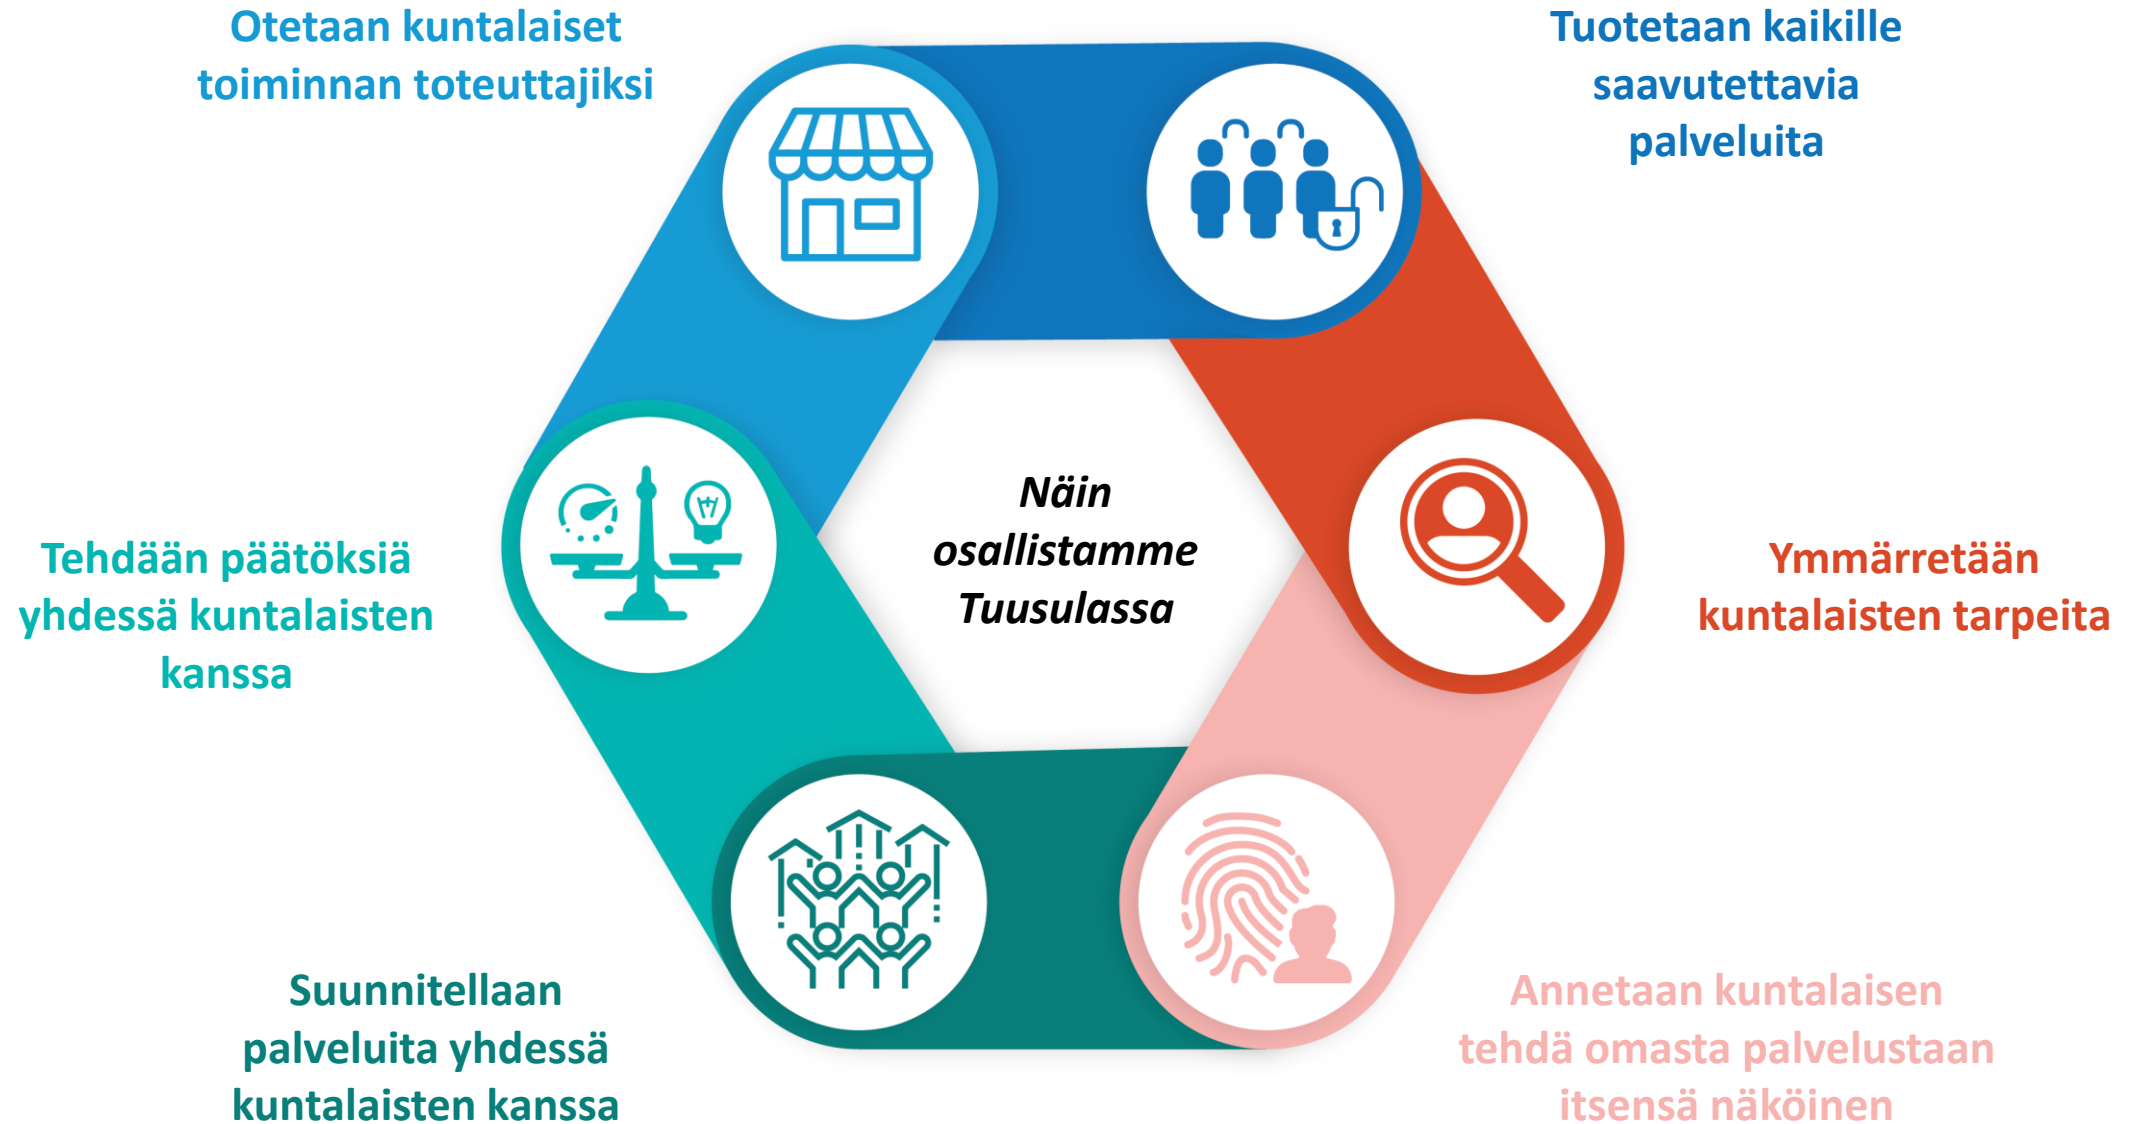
Otetaan kuntalaiset toiminnan toteuttajiksi

Tuotetaan kaikille saavutettavia palveluita

Näin osallistamme Tuusulassa

Tehdään päätöksiä yhdessä kuntalaisten kanssa

Ymmärretään kuntalaisten tarpeita

Suunnitellaan palveluita yhdessä kuntalaisten kanssa

Annetaan kuntalaisen tehdä omasta palvelustaan itsensä näköinen